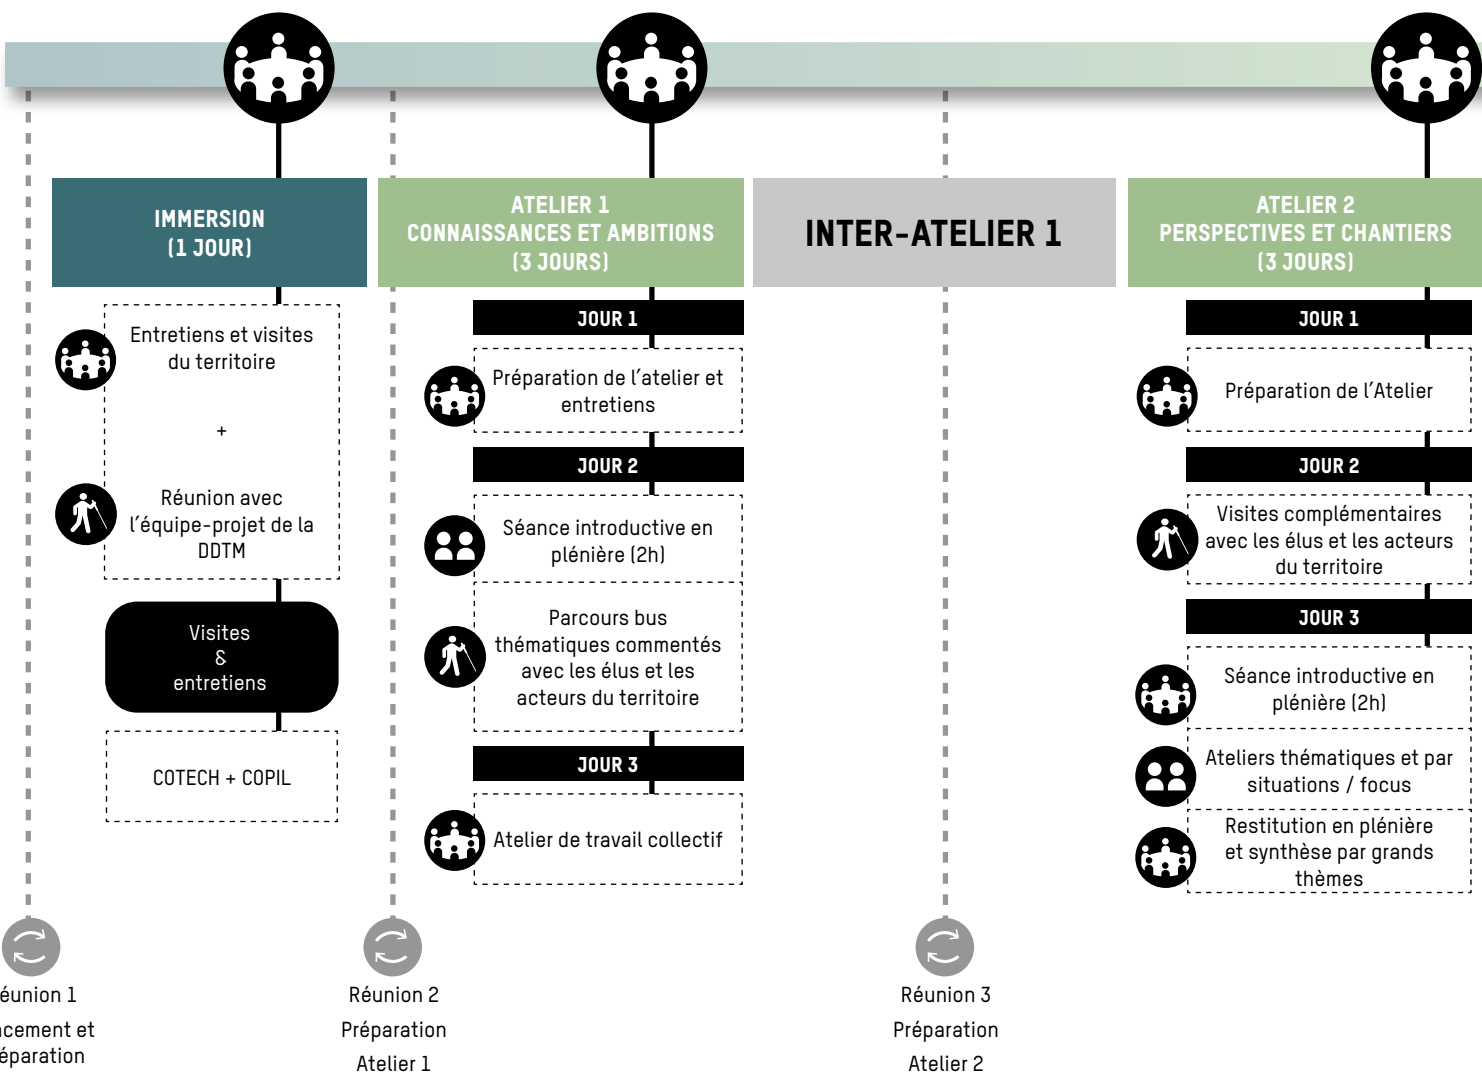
IMMERSION
(1 JOUR)

Entretiens et visites du territoire

+

Réunion avec l'équipe-projet de la DDTM

Visites
&
entretiens

COTECH + COPIL

ATELIER 1
CONNAISSANCES ET AMBITIONS
(3 JOURS)

JOUR 1

Préparation de l'atelier et entretiens

JOUR 2

Séance introductive en plénière (2h)

Parcours bus thématiques commentés avec les élus et les acteurs du territoire

JOUR 3

Atelier de travail collectif

INTER-ATELIER 1

ATELIER 2
PERSPECTIVES ET CHANTIERS
(3 JOURS)

JOUR 1

Préparation de l'Atelier

JOUR 2

Visites complémentaires avec les élus et les acteurs du territoire

JOUR 3

Séance introductive en plénière (2h)

Ateliers thématiques et par situations / focus

Restitution en plénière et synthèse par grands thèmes

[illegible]éunion 1
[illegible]cement et
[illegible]éparation

Réunion 2
Préparation
Atelier 1

Réunion 3
Préparation
Atelier 2